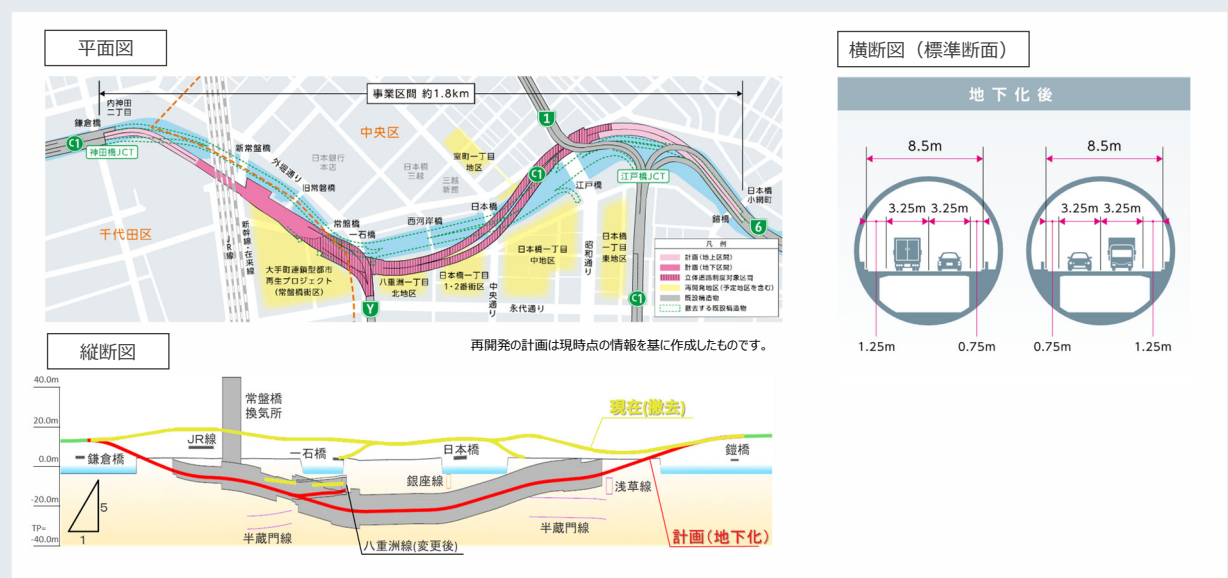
平面図

事業区間 約1.8km

内神田二丁目
鎌倉橋
C1
神田橋JCT
新常盤橋
外堀通り
日本銀行本店
日本橋三越
三越新館
室町一丁目地区
中央区
1
C1
江戸橋JCT
江戸橋
日本橋小網町
鎧橋
6
旧常盤橋
常盤橋
一石橋
西河岸橋
日本橋
千代田区
新幹線・在来線
JR線
大手町連鎖型都市再生プロジェクト（常盤橋街区）
八重洲一丁目北地区
日本橋一丁目1・2番街区
中央通り
日本橋一丁目中地区
昭和通り
日本橋一丁目東地区
永代通り
Y
C1

凡例
計画（地上区間）
計画（地下区間）
立体道路制度対象区間
再開発地区（予定地区を含む）
既設構造物
撤去する既設高架構造物

再開発の計画は現時点の情報を基に作成したものです。

横断図（標準断面）

地下化後

8.5m
3.25m 3.25m
1.25m
0.75m
8.5m
3.25m 3.25m
0.75m
1.25m

縦断図

40.0m
20.0m
0.0m
-20.0m
TP=
-40.0m
5
1
常盤橋換気所
JR線
鎌倉橋
一石橋
日本橋
現在(撤去)
鎧橋
銀座線
浅草線
半蔵門線
半蔵門線
八重洲線(変更後)
計画（地下化）